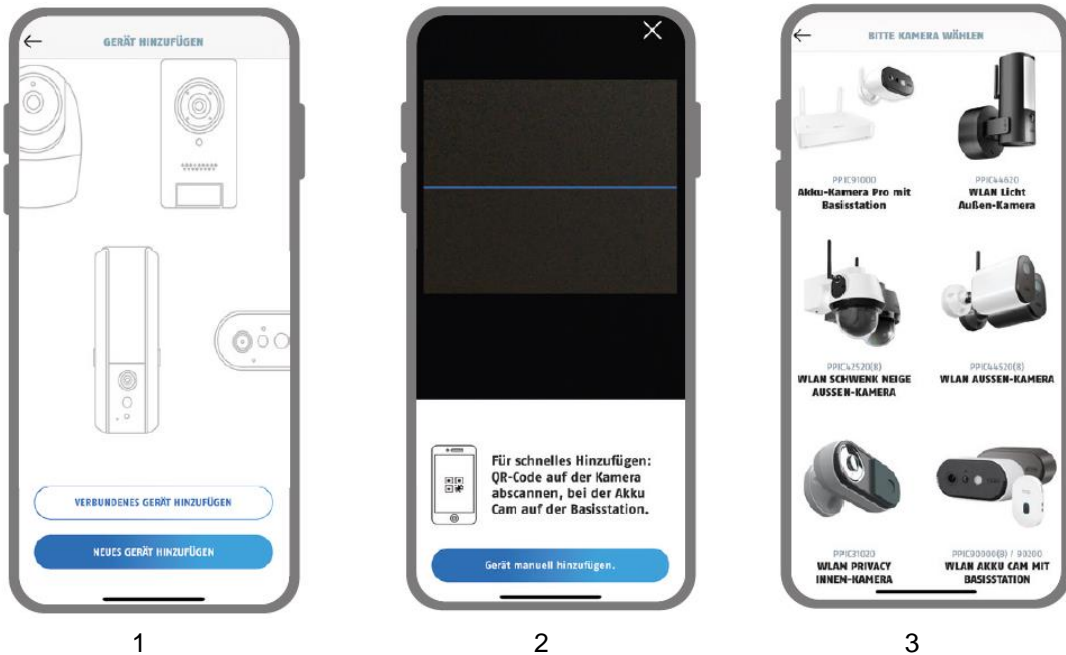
GERÄT HINZUFÜGEN

VERBUNDENES GERÄT HINZUFÜGEN

NEUES GERÄT HINZUFÜGEN

1

Für schnelles Hinzufügen: QR-Code auf der Kamera abscannen, bei der Akku Cam auf der Basisstation.

Gerät manuell hinzufügen.

2

BITTE KAMERA WÄHLEN

PPIC91000
Akku-Kamera Pro mit Basisstation

PPIC44620
WLAN Licht Außen-Kamera

PPIC42520(B)
WLAN SCHWENK NEIGE AUSSEN-KAMERA

PPIC44520(B)
WLAN AUSSEN-KAMERA

PPIC31020
WLAN PRIVACY INNEN-KAMERA

PPIC90000(B) / 90200
WLAN AKKU CAM MIT BASISSTATION

3